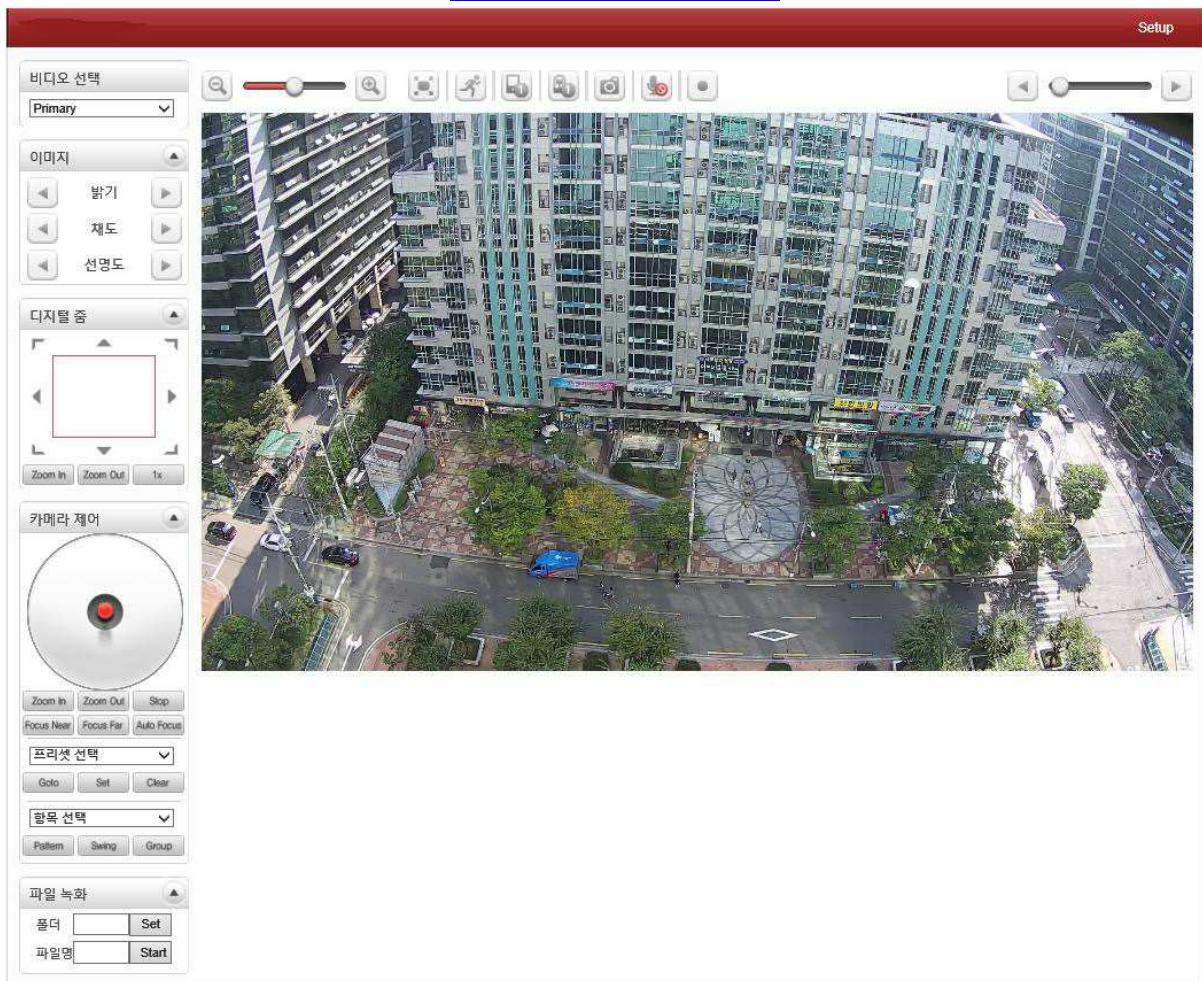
Setup

비디오 선택
Primary

이미지
밝기
채도
선명도

디지털 줌
Zoom In Zoom Out 1x

카메라 제어
Zoom In Zoom Out Stop
Focus Near Focus Far Auto Focus
프리셋 선택
Goto Set Clear
항목 선택
Pattern Swing Group

파일 녹화
폴더 Set
파일명 Start